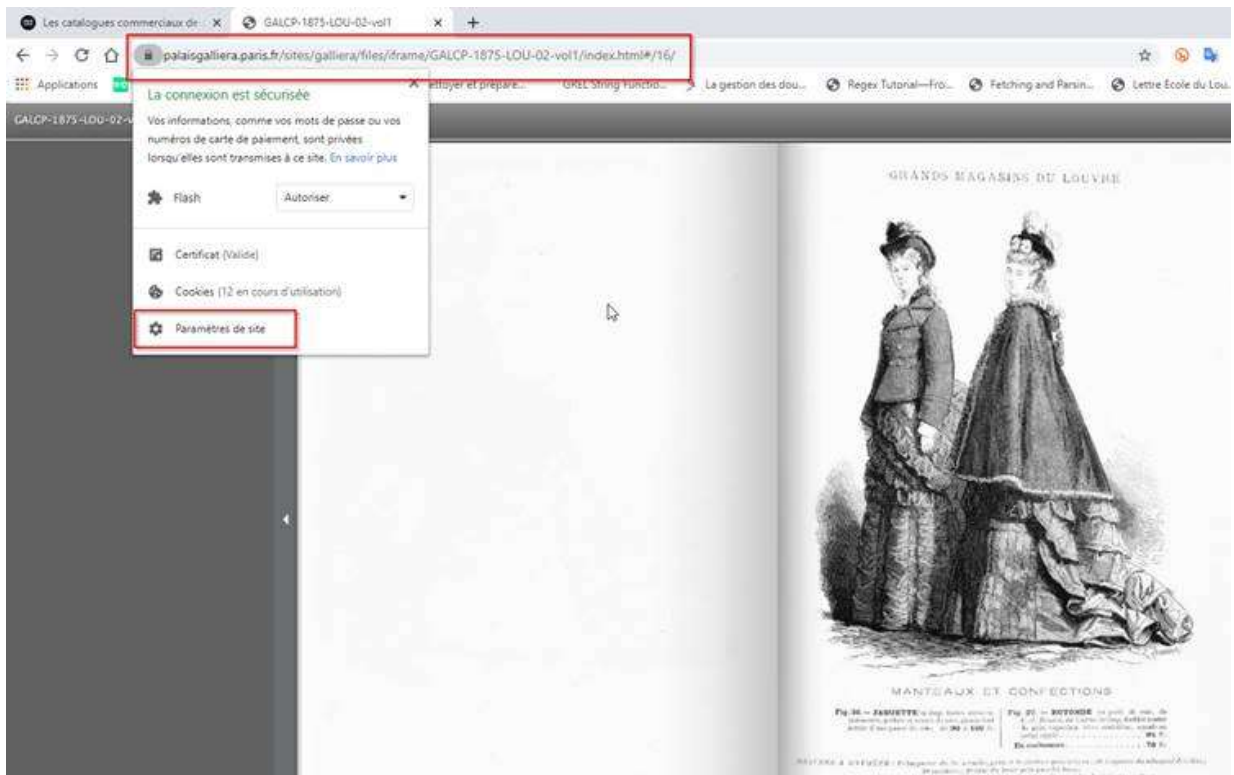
Les catalogues commerciaux de ×
GALCP-1875-LOU-02-vol1 ×
+

palaisgalliera.paris.fr/sites/galliera/files/iframe/GALCP-1875-LOU-02-vol1/index.html#/16/

Applications
ettoyer et prépare...
GREL String Functio...
La gestion des dou...
Regex Tutorial—Fro...
Fetching and Parsin...
Lettre Ecole du Lou...

GALCP-1875-LOU-02-v

La connexion est sécurisée
Vos informations, comme vos mots de passe ou vos numéros de carte de paiement, sont privées lorsqu'elles sont transmises à ce site. En savoir plus

Flash
Autoriser

Certificat (Valide)

Cookies (12 en cours d'utilisation)

Paramètres de site

GRANDS MAGASINS DU LOUVRE

MANTEAUX ET CONFECTIONS

Fig. 36. — JAQUETTE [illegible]

Fig. 37. — ROTONDE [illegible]

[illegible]